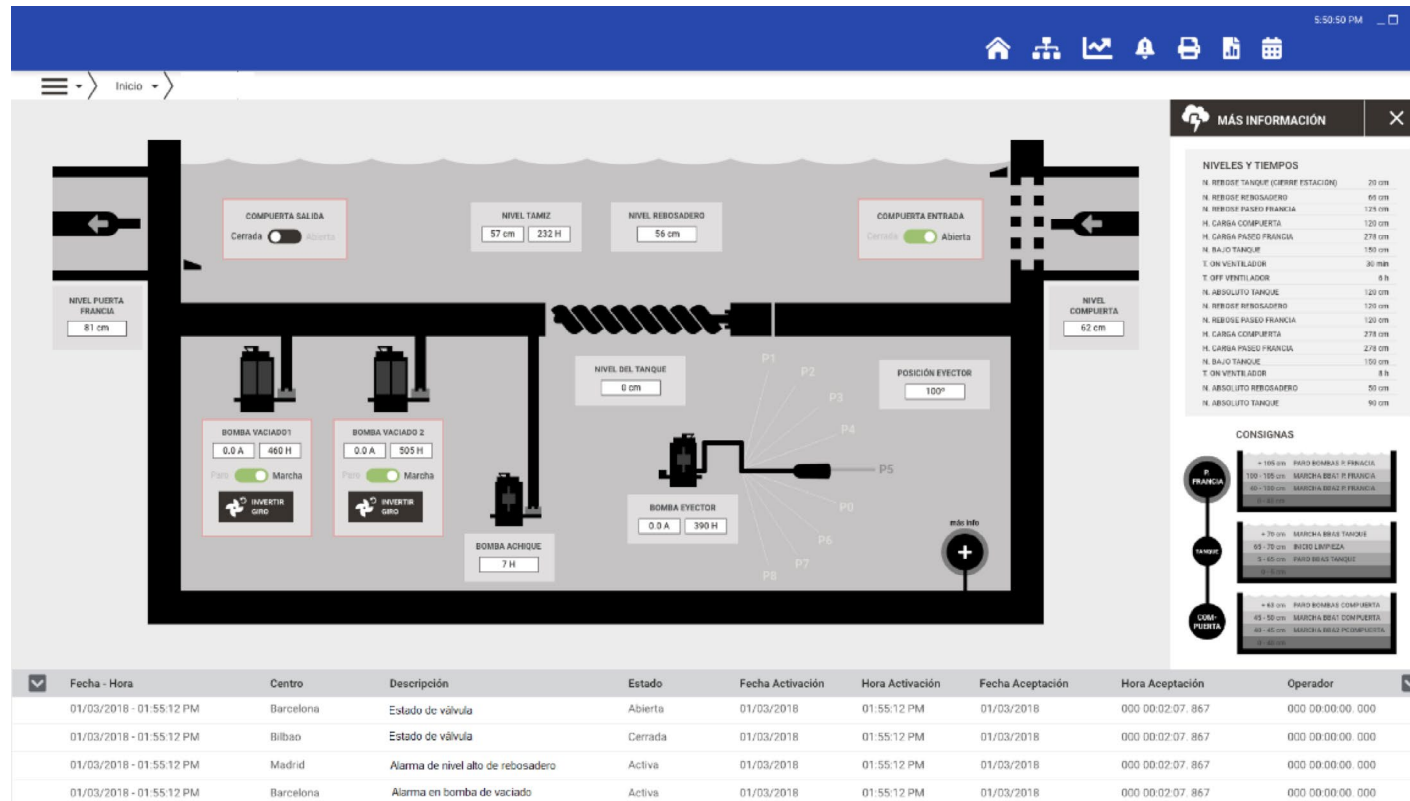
5:50:50 PM

Inicio

MÁS INFORMACIÓN

COMPUERTA SALIDA
Cerrada Abierta

NIVEL TAMIZ
57 cm 232 H

NIVEL REBOSADERO
56 cm

COMPUERTA ENTRADA
Cerrada Abierta

NIVEL PUERTA FRANCIA
81 cm

NIVEL COMPUERTA
62 cm

NIVEL DEL TANQUE
0 cm

POSICIÓN EYECTOR
100°

P1 P2 P3 P4 P5 P0 P6 P7 P8

BOMBA VACIADO1
0.0 A 460 H
Paro Marcha
INVERTIR GIRO

BOMBA VACIADO 2
0.0 A 505 H
Paro Marcha
INVERTIR GIRO

BOMBA EYECTOR
0.0 A 390 H

BOMBA ACHIQUE
7 H

más info

NIVELES Y TIEMPOS

| | |
|---|---|
| N. REBOSE TANQUE (CIERRE ESTACION) | 20 cm |
| N. REBOSE REBOSADERO | 60 cm |
| N. REBOSE PASEO FRANCIA | 125 cm |
| H. CARGA COMPUERTA | 120 cm |
| H. CARGA PASEO FRANCIA | 278 cm |
| N. BAJO TANQUE | 150 cm |
| T. ON VENTILADOR | 30 min |
| T. OFF VENTILADOR | 8 h |
| N. ABSOLUTO TANQUE | 120 cm |
| N. REBOSE REBOSADERO | 120 cm |
| N. REBOSE PASEO FRANCIA | 120 cm |
| H. CARGA COMPUERTA | 278 cm |
| H. CARGA PASEO FRANCIA | 278 cm |
| N. BAJO TANQUE | 150 cm |
| T. ON VENTILADOR | 8 h |
| N. ABSOLUTO REBOSADERO | 50 cm |
| N. ABSOLUTO TANQUE | 90 cm |

CONSIGNAS

P. FRANCIA
+ 105 cm PARO BOMBAS P. FRANCIA
100 - 105 cm MARCHA BBAT P. FRANCIA
40 - 100 cm MARCHA BBA2 P. FRANCIA
0 - 40 cm

TANQUE
+ 70 cm MARCHA BBAS TANQUE
65 - 70 cm INICIO LIMPIEZA
5 - 65 cm PARO BBAS TANQUE
0 - 5 cm

COMPUERTA
+ 63 cm PARO BOMBAS COMPUERTA
45 - 50 cm MARCHA BBAT COMPUERTA
40 - 45 cm MARCHA BBA2 P.COMPUERTA
0 - 40 cm

| Fecha - Hora | Centro | Descripción | Estado | Fecha Activación | Hora Activación | Fecha Aceptación | Hora Aceptación | Operador |
|---|---|---|---|---|---|---|---|---|
| 01/03/2018 - 01:55:12 PM | Barcelona | Estado de válvula | Abierta | 01/03/2018 | 01:55:12 PM | 01/03/2018 | 000 00:02:07. 867 | 000 00:00:00. 000 |
| 01/03/2018 - 01:55:12 PM | Bilbao | Estado de válvula | Cerrada | 01/03/2018 | 01:55:12 PM | 01/03/2018 | 000 00:02:07. 867 | 000 00:00:00. 000 |
| 01/03/2018 - 01:55:12 PM | Madrid | Alarma de nivel alto de rebosadero | Activa | 01/03/2018 | 01:55:12 PM | 01/03/2018 | 000 00:02:07. 867 | 000 00:00:00. 000 |
| 01/03/2018 - 01:55:12 PM | Barcelona | Alarma en bomba de vaciado | Activa | 01/03/2018 | 01:55:12 PM | 01/03/2018 | 000 00:02:07. 867 | 000 00:00:00. 000 |